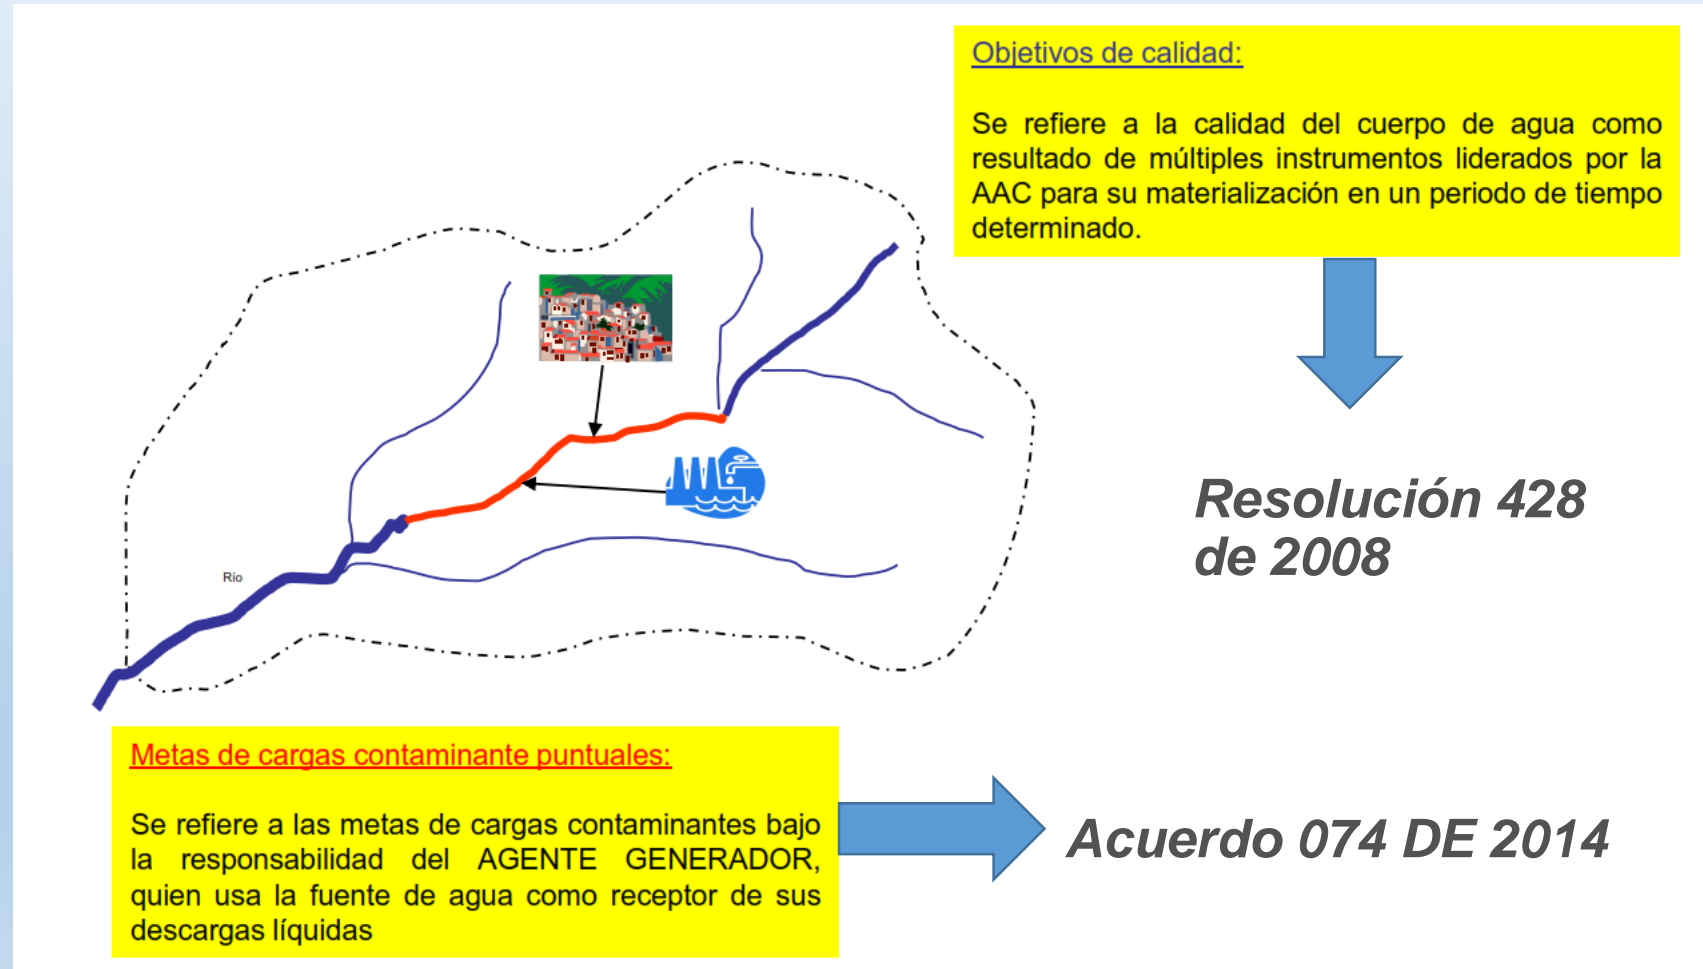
Objetivos de calidad:

Se refiere a la calidad del cuerpo de agua como resultado de múltiples instrumentos liderados por la AAC para su materialización en un periodo de tiempo determinado.

Rio

Resolución 428 de 2008

Metas de cargas contaminante puntuales:

Se refiere a las metas de cargas contaminantes bajo la responsabilidad del AGENTE GENERADOR, quien usa la fuente de agua como receptor de sus descargas líquidas

Acuerdo 074 DE 2014